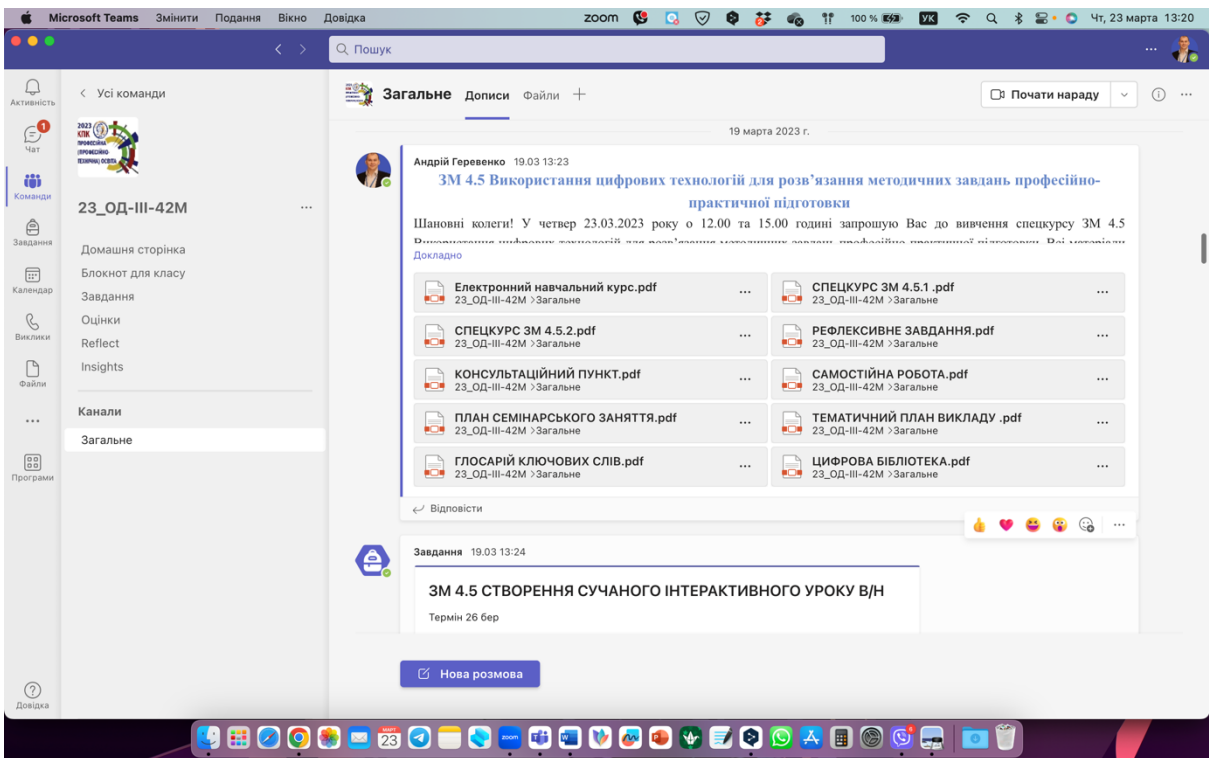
Microsoft Teams Змінити Подання Вікно Довідка

zoom 100 % Чт, 23 марта 13:20

Пошук

Активність
1
Чат
Команди
Завдання
Календар
Виклики
Файли
...
Програми
Довідка

Усі команди

2023 КПК ПРОФЕСІЙНО (ПРОФЕСІЙНО-ТЕХНІЧНА) ОСВІТА

23_ОД-ІІІ-42М ...

Домашня сторінка
Блокнот для класу
Завдання
Оцінки
Reflect
Insights

Канали
Загальне

Загальне Дописи Файли +

Почати нараду

19 марта 2023 г.

Андрій Геревенко 19.03 13:23

ЗМ 4.5 Використання цифрових технологій для розв'язання методичних завдань професійно-практичної підготовки

Шановні колеги! У четвер 23.03.2023 року о 12.00 та 15.00 годині запрошую Вас до вивчення спецкурсу ЗМ 4.5 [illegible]

Докладно

| | |
|---|---|
| Електронний навчальний курс.pdf 23_ОД-ІІІ-42М >Загальне ... | СПЕЦКУРС ЗМ 4.5.1 .pdf 23_ОД-ІІІ-42М >Загальне ... |
| СПЕЦКУРС ЗМ 4.5.2.pdf 23_ОД-ІІІ-42М >Загальне ... | РЕФЛЕКСИВНЕ ЗАВДАННЯ.pdf 23_ОД-ІІІ-42М >Загальне ... |
| КОНСУЛЬТАЦІЙНИЙ ПУНКТ.pdf 23_ОД-ІІІ-42М >Загальне ... | САМОСТІЙНА РОБОТА.pdf 23_ОД-ІІІ-42М >Загальне ... |
| ПЛАН СЕМІНАРСЬКОГО ЗАНЯТТЯ.pdf 23_ОД-ІІІ-42М >Загальне ... | ТЕМАТИЧНИЙ ПЛАН ВИКЛАДУ .pdf 23_ОД-ІІІ-42М >Загальне ... |
| ГЛОСАРІЙ КЛЮЧОВИХ СЛІВ.pdf 23_ОД-ІІІ-42М >Загальне ... | ЦИФРОВА БІБЛІОТЕКА.pdf 23_ОД-ІІІ-42М >Загальне ... |

Відповісти

Завдання 19.03 13:24

ЗМ 4.5 СТВОРЕННЯ СУЧАНОГО ІНТЕРАКТИВНОГО УРОКУ В/Н

Термін 26 бер

Нова розмова

МАРТ 23